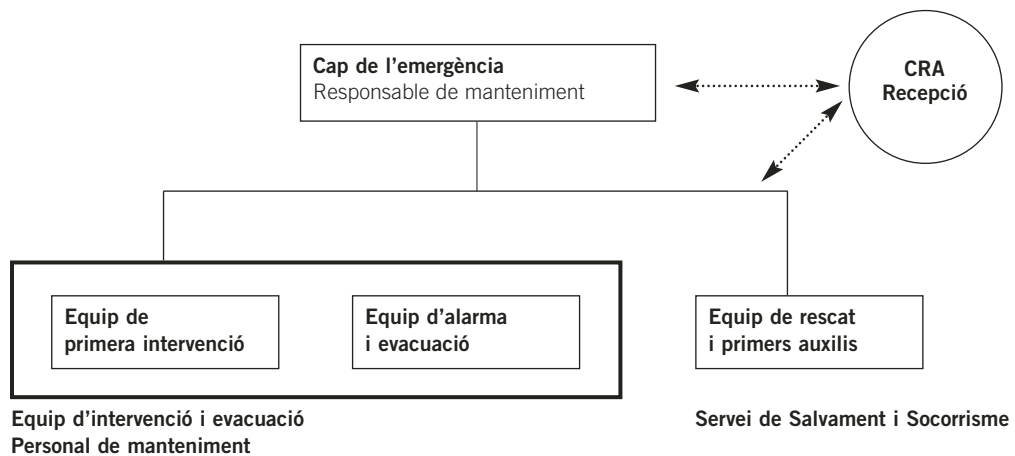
Cap de l'emergència
Responsable de manteniment

CRA
Recepció

Equip de primera intervenció

Equip d'alarma i evacuació

Equip de rescat i primers auxilis

Equip d'intervenció i evacuació
Personal de manteniment

Servei de Salvament i Socorrisme